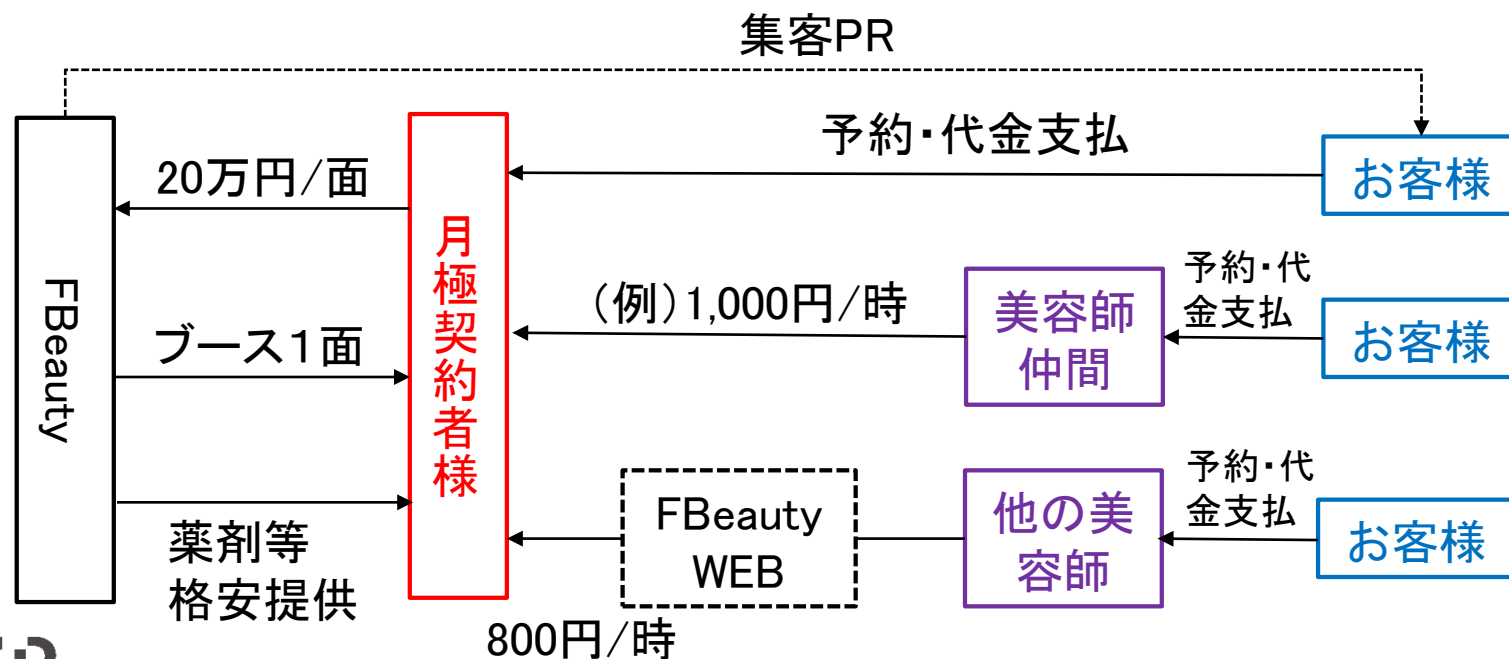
集客PR

FBeauty

20万円/面

ブース1面

薬剤等
格安提供

月極契約者様

予約・代金支払

お客様

(例)1,000円/時

美容師仲間

予約・代金支払

お客様

FBeauty WEB

800円/時

他の美容師

予約・代金支払

お客様